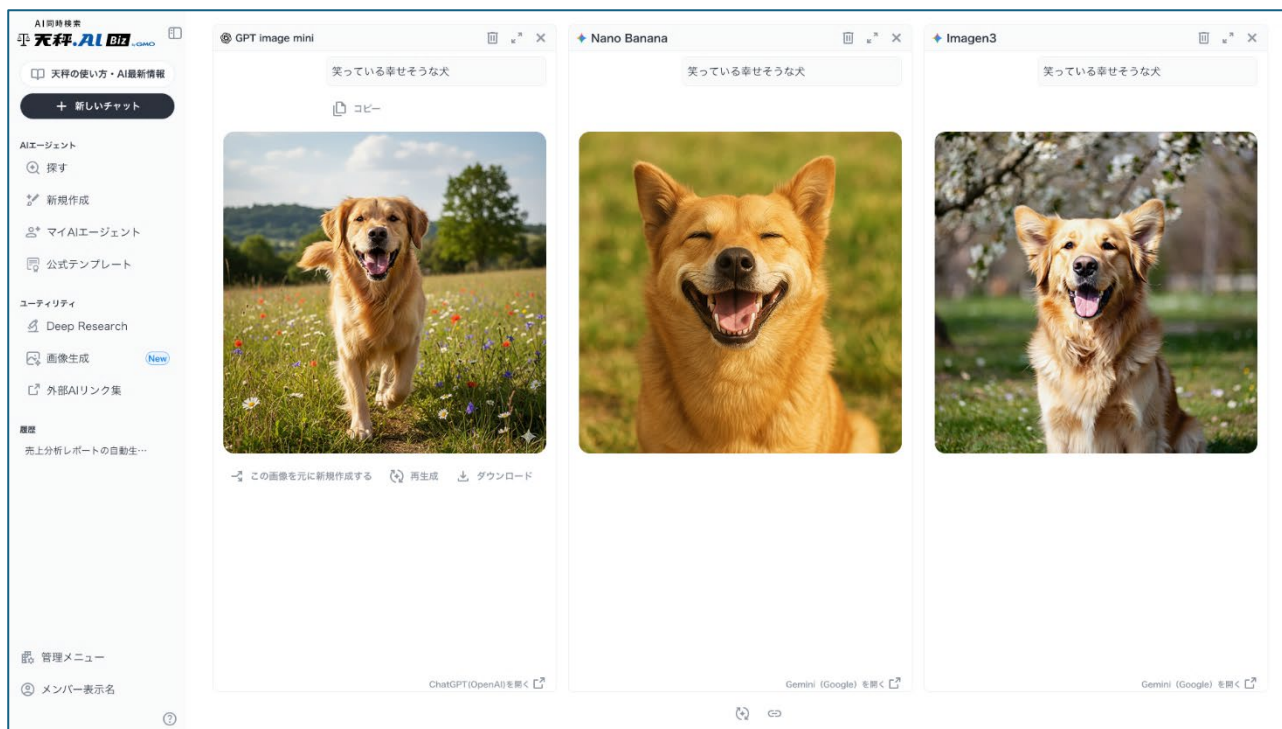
AI同時検索
天秤.AI Biz by GMO

天秤の使い方・AI最新情報

+ 新しいチャット

AIエージェント

探す

新規作成

マイAIエージェント

公式テンプレート

ユーティリティ

Deep Research

画像生成 New

外部AIリンク集

履歴

売上分析レポートの自動生…

管理メニュー

メンバー表示名

GPT image mini

笑っている幸せそうな犬

コピー

この画像を元に新規作成する 再生成 ダウンロード

ChatGPT(OpenAI)を開く

Nano Banana

笑っている幸せそうな犬

Gemini (Google) を開く

Imagen3

笑っている幸せそうな犬

Gemini (Google) を開く